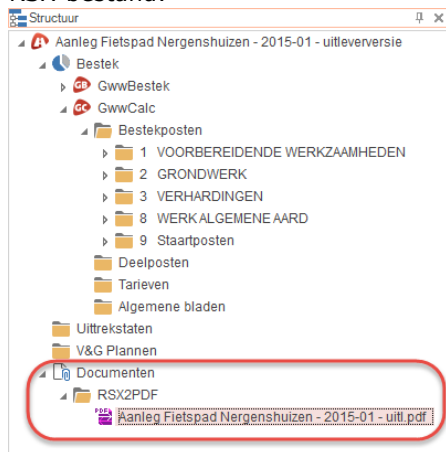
Structuur

Aanleg Fietspad Nergenshuizen - 2015-01 - uitleververversie
Bestek
GB GwwBestek
GC GwwCalc
Bestekposten
1 VOORBEREIDENDE WERKZAAMHEDEN
2 GRONDWERK
3 VERHARDINGEN
8 WERK ALGEMENE AARD
9 Staartposten
Deelposten
Tarieven
Algemene bladen
Uittrekstaten
V&G Plannen
Documenten
RSX2PDF
PDF Aanleg Fietspad Nergenshuizen - 2015-01 - uitl.pdf